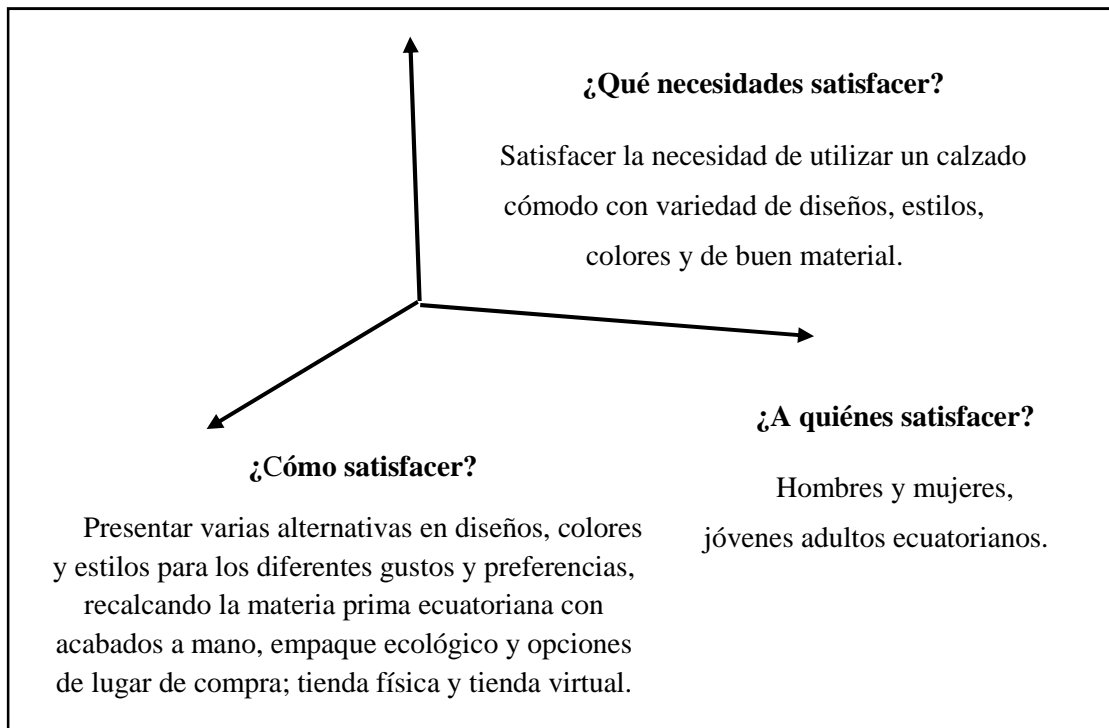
¿Qué necesidades satisfacer?

Satisfacer la necesidad de utilizar un calzado cómodo con variedad de diseños, estilos, colores y de buen material.

¿A quiénes satisfacer?

Hombres y mujeres, jóvenes adultos ecuatorianos.

¿Cómo satisfacer?

Presentar varias alternativas en diseños, colores y estilos para los diferentes gustos y preferencias, recalcando la materia prima ecuatoriana con acabados a mano, empaque ecológico y opciones de lugar de compra; tienda física y tienda virtual.